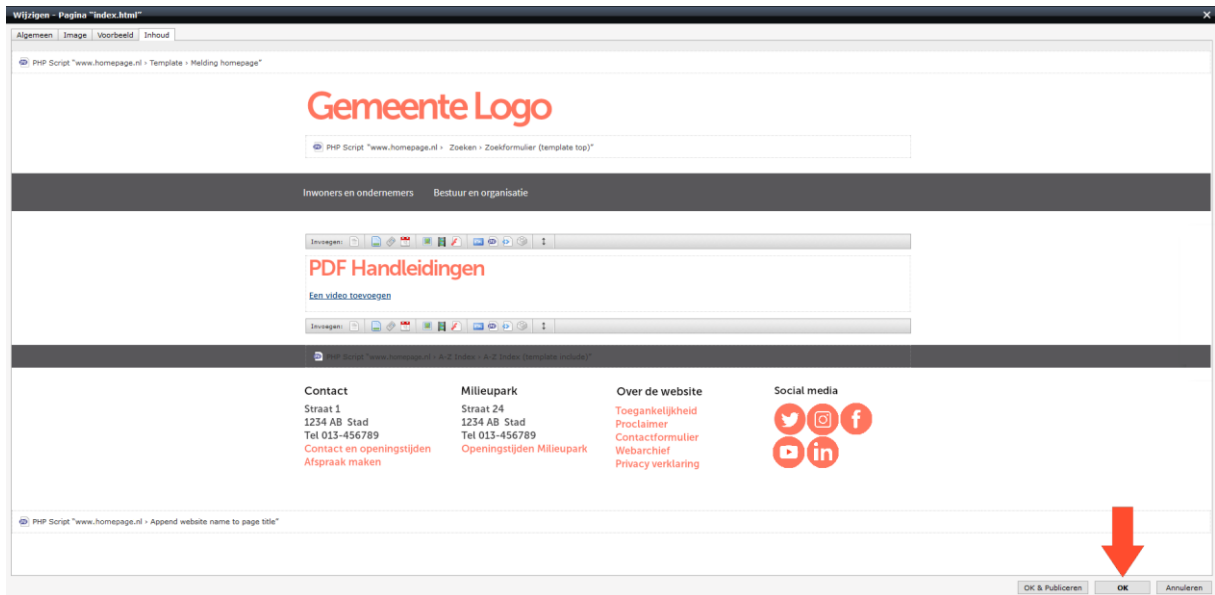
Wijzigen - Pagina "index.html"

Algemeen | Image | Voorbeeld | Inhoud

PHP Script "www.homepage.nl › Template › Melding homepage"

Gemeente Logo

PHP Script "www.homepage.nl › Zoeken › Zoekformulier (template top)"

Inwoners en ondernemers Bestuur en organisatie

Invoegen:

PDF Handleidingen

Een video toevoegen

Invoegen:

PHP Script "www.homepage.nl › A-Z Index › A-Z Index (template include)"

Contact
Straat 1
1234 AB Stad
Tel 013-456789
Contact en openingstijden
Afspraak maken

Milieupark
Straat 24
1234 AB Stad
Tel 013-456789
Openingstijden Milieupark

Over de website
Toegankelijkheid
Proclaimer
Contactformulier
Webarchief
Privacy verklaring

Social media

PHP Script "www.homepage.nl › Append website name to page title"

OK & Publiceren | OK | Annuleren